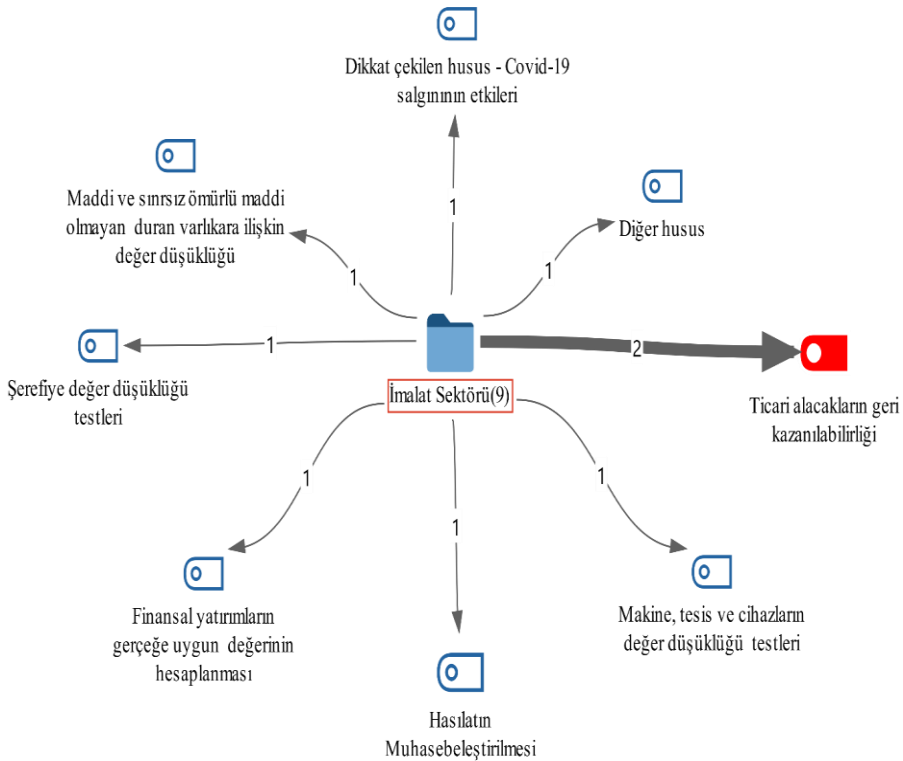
Dikkat çekilen husus - Covid-19 salgınının etkileri

1

Maddi ve sınırsız ömürlü maddi olmayan duran varlıkara ilişkin değer düşüklüğü

1

Diğer husus

1

Şerefiye değer düşüklüğü testleri

1

İmalat Sektörü(9)

2

Ticari alacakların geri kazanılabilirliği

1

1

1

Finansal yatırımların gerçeğe uygun değerinin hesaplanması

Makine, tesis ve cihazların değer düşüklüğü testleri

Hasılatın Muhasebeleştirilmesi